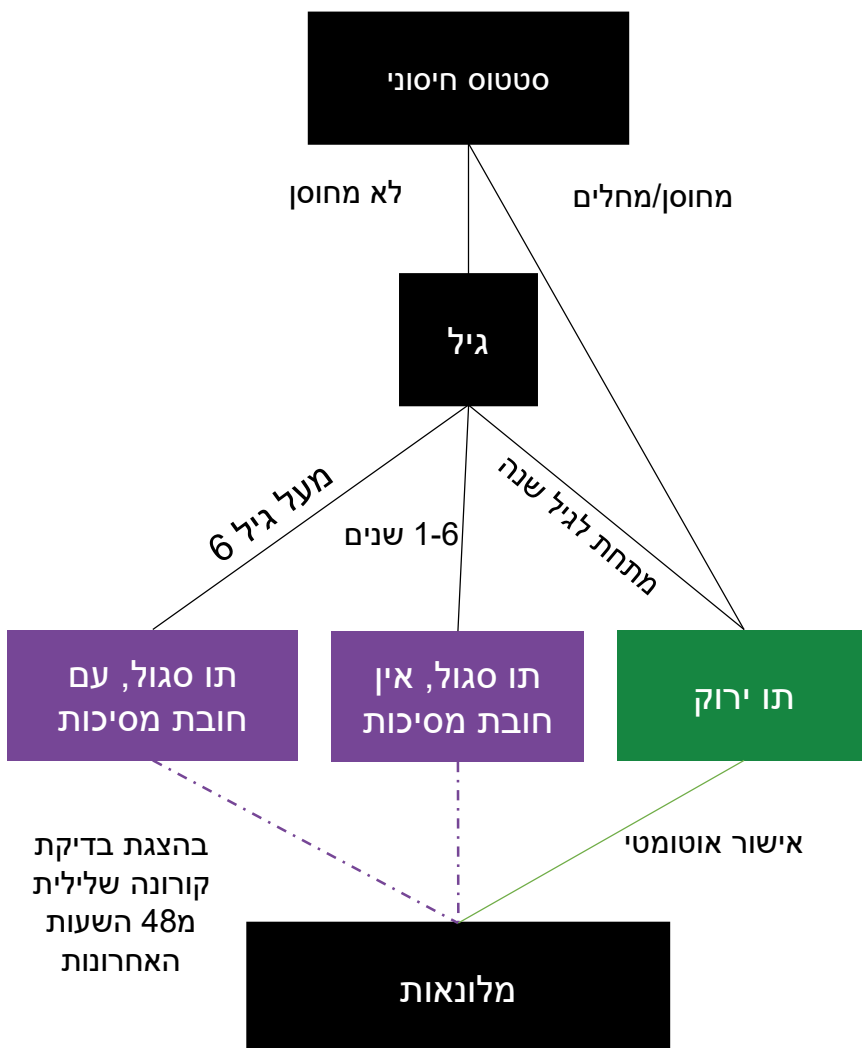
סטטוס חיסוני

לא מחוסן

מחוסן/מחלים

גיל

מעל גיל 6

1-6 שנים

מתחת לגיל שנה

תו סגול, עם חובת מסיכות

תו סגול, אין חובת מסיכות

תו ירוק

בהצגת בדיקת קורונה שלילית מ48 השעות האחרונות

אישור אוטומטי

מלונאות